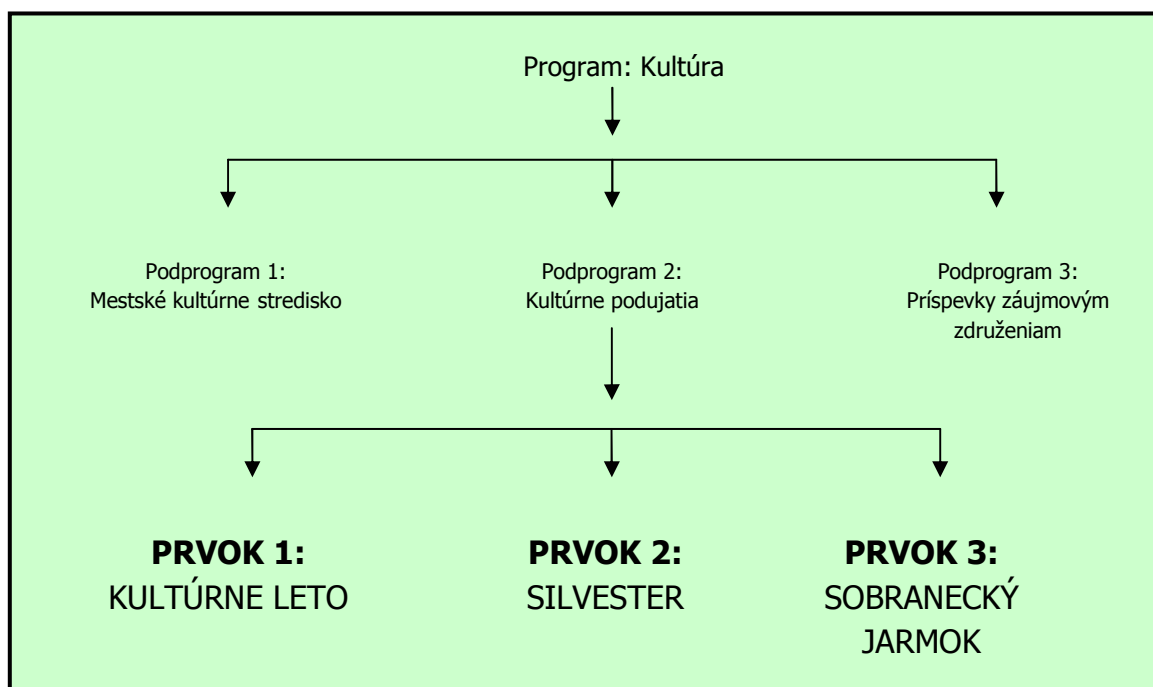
Program: Kultúra

Podprogram 1:
Mestské kultúrne stredisko

Podprogram 2:
Kultúrne podujatia

Podprogram 3:
Príspevky záujmovým združeniam

**PRVOK 1:**
KULTÚRNE LETO

**PRVOK 2:**
SILVESTER

**PRVOK 3:**
SOBRANECKÝ JARMOK